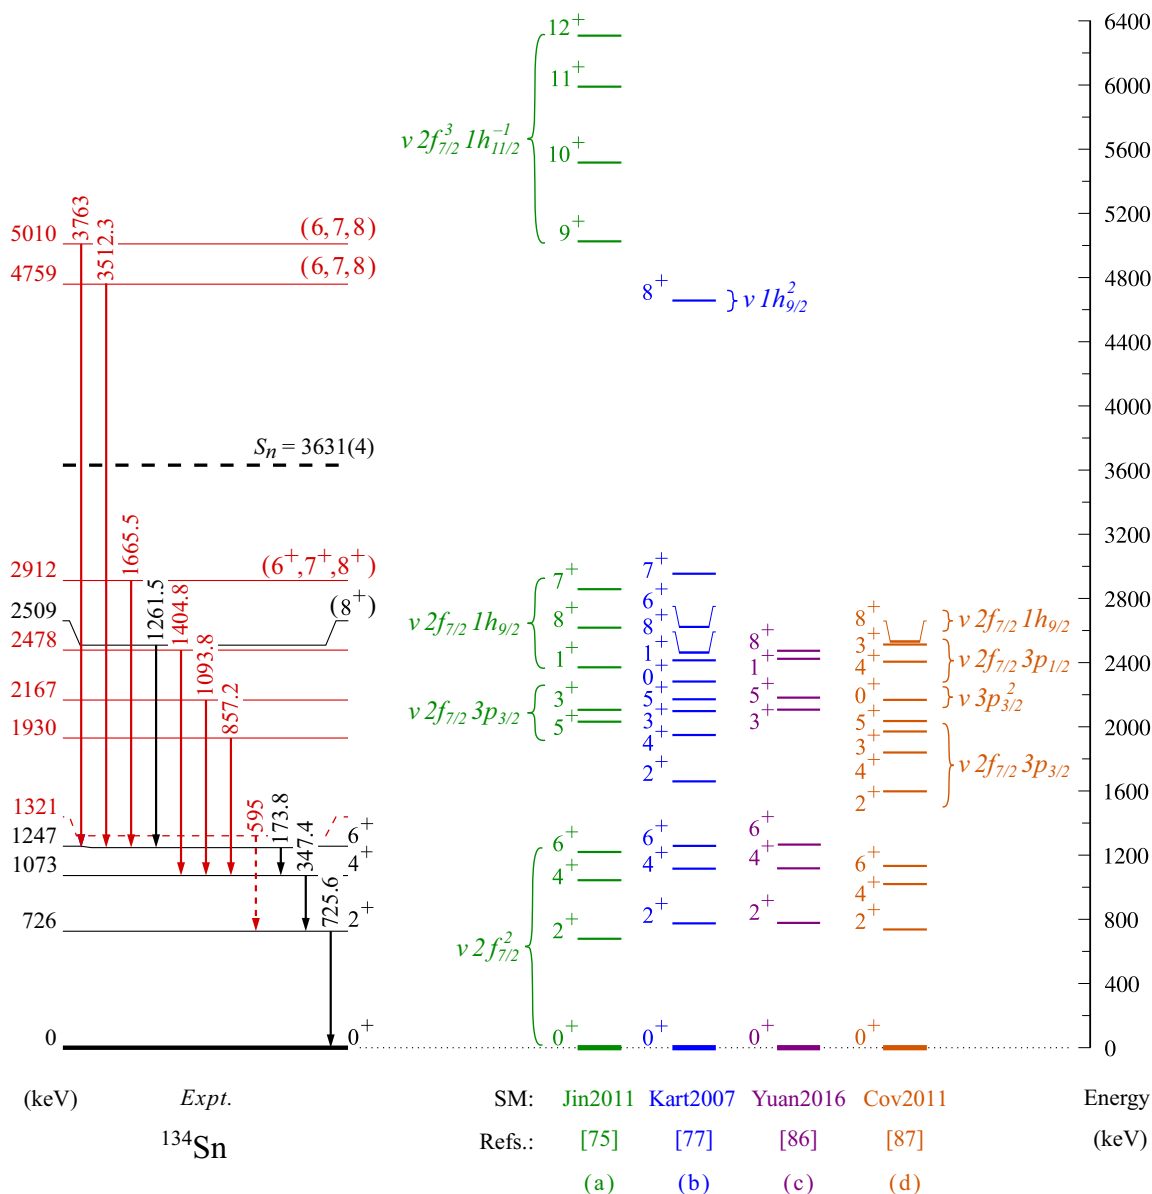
5010
3763
3512.3
(6,7,8)
4759
(6,7,8)
$S_n = 3631(4)$
1665.5
2912
$(6^+,7^+,8^+)$
1261.5
1404.8
2509
$(8^+)$
2478
1093.8
2167
857.2
1930
1321
595
173.8
1247
$6^+$
347.4
1073
$4^+$
725.6
726
$2^+$
0
$0^+$
(keV)
Expt.
$^{134}$Sn

$\nu\, 2f_{7/2}^3\, 1h_{11/2}^{-1}$
$12^+$
$11^+$
$10^+$
$9^+$
$\nu\, 2f_{7/2}\, 1h_{9/2}$
$7^+$
$8^+$
$1^+$
$\nu\, 2f_{7/2}\, 3p_{3/2}$
$3^+$
$5^+$
$6^+$
$4^+$
$2^+$
$\nu\, 2f_{7/2}^2$
$0^+$

$8^+$
$\nu\, 1h_{9/2}^2$
$7^+$
$6^+$
$8^+$
$1^+$
$0^+$
$5^+$
$3^+$
$4^+$
$2^+$
$6^+$
$4^+$
$2^+$
$0^+$

$8^+$
$1^+$
$5^+$
$3^+$
$6^+$
$4^+$
$2^+$
$0^+$

$8^+$
$3^+$
$4^+$
$0^+$
$5^+$
$3^+$
$4^+$
$2^+$
$6^+$
$4^+$
$2^+$
$0^+$
$\nu\, 2f_{7/2}\, 1h_{9/2}$
$\nu\, 2f_{7/2}\, 3p_{1/2}$
$\nu\, 3p_{3/2}^2$
$\nu\, 2f_{7/2}\, 3p_{3/2}$

6400
6000
5600
5200
4800
4400
4000
3600
3200
2800
2400
2000
1600
1200
800
400
0

SM: Jin2011 Kart2007 Yuan2016 Cov2011
Refs.: [75] [77] [86] [87]
(a) (b) (c) (d)
Energy
(keV)